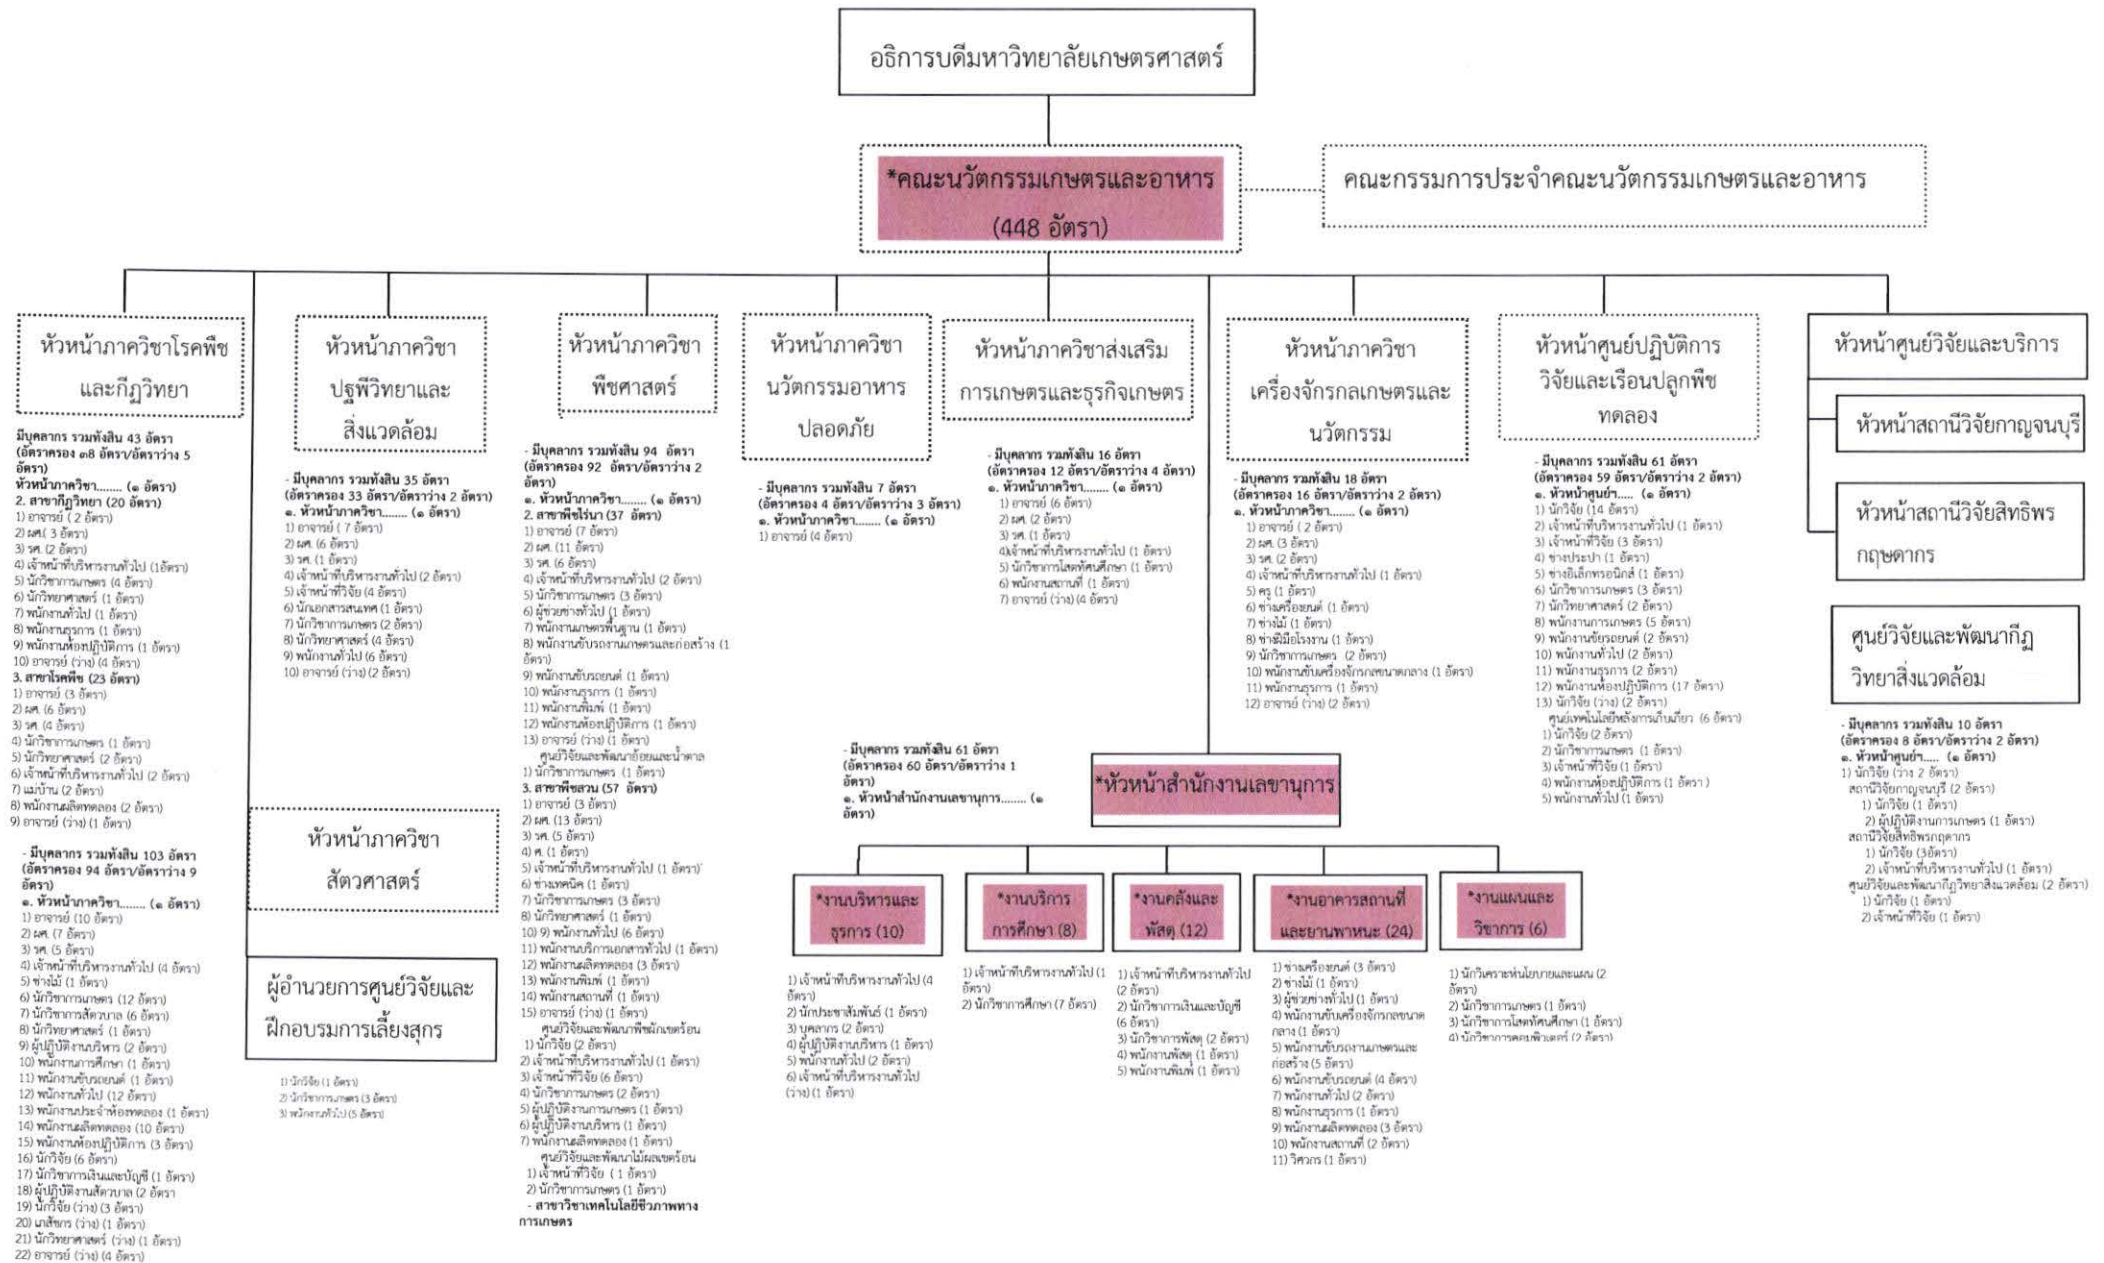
อธิการบดีมหาวิทยาลัยเกษตรศาสตร์

*คณะนวัตกรรมเกษตรและอาหาร (448 อัตรา)

คณะกรรมการประจำคณะนวัตกรรมเกษตรและอาหาร

หัวหน้าภาควิชาโรคพืชและกีฏวิทยา

มีบุคลากร รวมทั้งสิ้น 43 อัตรา (อัตราครอง ๓8 อัตรา/อัตราว่าง 5 อัตรา)
หัวหน้าภาควิชา........ (๑ อัตรา)
2. สาขากีฏวิทยา (20 อัตรา)
1) อาจารย์ (2 อัตรา)
2) ผศ. (3 อัตรา)
3) รศ. (2 อัตรา)
4) เจ้าหน้าที่บริหารงานทั่วไป (1อัตรา)
5) นักวิชาการเกษตร (4 อัตรา)
6) นักวิทยาศาสตร์ (1 อัตรา)
7) พนักงานทั่วไป (1 อัตรา)
8) พนักงานธุรการ (1 อัตรา)
9) พนักงานห้องปฏิบัติการ (1 อัตรา)
10) อาจารย์ (ว่าง) (4 อัตรา)
3. สาขาโรคพืช (23 อัตรา)
1) อาจารย์ (3 อัตรา)
2) ผศ. (6 อัตรา)
3) รศ. (4 อัตรา)
4) นักวิชาการเกษตร (1 อัตรา)
5) นักวิทยาศาสตร์ (2 อัตรา)
6) เจ้าหน้าที่บริหารงานทั่วไป (2 อัตรา)
7) แม่บ้าน (2 อัตรา)
8) พนักงานผลิตทดลอง (2 อัตรา)
9) อาจารย์ (ว่าง) (1 อัตรา)

หัวหน้าภาควิชาปฐพีวิทยาและสิ่งแวดล้อม

- มีบุคลากร รวมทั้งสิ้น 35 อัตรา (อัตราครอง 33 อัตรา/อัตราว่าง 2 อัตรา)
๑. หัวหน้าภาควิชา........ (๑ อัตรา)
1) อาจารย์ (7 อัตรา)
2) ผศ. (6 อัตรา)
3) รศ. (1 อัตรา)
4) เจ้าหน้าที่บริหารงานทั่วไป (2 อัตรา)
5) เจ้าหน้าที่วิจัย (4 อัตรา)
6) นักเอกสารสนเทศ (1 อัตรา)
7) นักวิชาการเกษตร (2 อัตรา)
8) นักวิทยาศาสตร์ (4 อัตรา)
9) พนักงานทั่วไป (6 อัตรา)
10) อาจารย์ (ว่าง) (2 อัตรา)

หัวหน้าภาควิชาพืชศาสตร์

- มีบุคลากร รวมทั้งสิ้น 94 อัตรา (อัตราครอง 92 อัตรา/อัตราว่าง 2 อัตรา)
๑. หัวหน้าภาควิชา........ (๑ อัตรา)
2. สาขาพืชไร่นา (37 อัตรา)
1) อาจารย์ (7 อัตรา)
2) ผศ. (11 อัตรา)
3) รศ. (6 อัตรา)
4) เจ้าหน้าที่บริหารงานทั่วไป (2 อัตรา)
5) นักวิชาการเกษตร (3 อัตรา)
6) ผู้ช่วยช่างทั่วไป (1 อัตรา)
7) พนักงานเกษตรพื้นฐาน (1 อัตรา)
8) พนักงานขับรถงานเกษตรและก่อสร้าง (1 อัตรา)
9) พนักงานขับรถยนต์ (1 อัตรา)
10) พนักงานธุรการ (1 อัตรา)
11) พนักงานพิมพ์ (1 อัตรา)
12) พนักงานห้องปฏิบัติการ (1 อัตรา)
13) อาจารย์ (ว่าง) (1 อัตรา)
ศูนย์วิจัยและพัฒนาอ้อยและน้ำตาล
1) นักวิชาการเกษตร (1 อัตรา)
3. สาขาพืชสวน (57 อัตรา)
1) อาจารย์ (3 อัตรา)
2) ผศ. (13 อัตรา)
3) รศ. (5 อัตรา)
4) ศ. (1 อัตรา)
5) เจ้าหน้าที่บริหารงานทั่วไป (1 อัตรา)
6) ช่างเทคนิค (1 อัตรา)
7) นักวิชาการเกษตร (3 อัตรา)
8) นักวิทยาศาสตร์ (1 อัตรา)
10) 9) พนักงานทั่วไป (6 อัตรา)
11) พนักงานบริการเอกสารทั่วไป (1 อัตรา)
12) พนักงานผลิตทดลอง (3 อัตรา)
13) พนักงานพิมพ์ (1 อัตรา)
14) พนักงานสถานที่ (1 อัตรา)
15) อาจารย์ (ว่าง) (1 อัตรา)
ศูนย์วิจัยและพัฒนาพืชผักเขตร้อน
1) นักวิจัย (2 อัตรา)
2) เจ้าหน้าที่บริหารงานทั่วไป (1 อัตรา)
3) เจ้าหน้าที่วิจัย (6 อัตรา)
4) นักวิชาการเกษตร (2 อัตรา)
5) ผู้ปฏิบัติงานการเกษตร (1 อัตรา)
6) ผู้ปฏิบัติงานบริหาร (1 อัตรา)
7) พนักงานผลิตทดลอง (1 อัตรา)
ศูนย์วิจัยและพัฒนาไม้ผลเขตร้อน
1) เจ้าหน้าที่วิจัย (1 อัตรา)
2) นักวิชาการเกษตร (1 อัตรา)
- สาขาวิชาเทคโนโลยีชีวภาพทางการเกษตร

หัวหน้าภาควิชานวัตกรรมอาหารปลอดภัย

- มีบุคลากร รวมทั้งสิ้น 7 อัตรา (อัตราครอง 4 อัตรา/อัตราว่าง 3 อัตรา)
๑. หัวหน้าภาควิชา........ (๑ อัตรา)
1) อาจารย์ (4 อัตรา)

หัวหน้าภาควิชาส่งเสริมการเกษตรและธุรกิจเกษตร

- มีบุคลากร รวมทั้งสิ้น 16 อัตรา (อัตราครอง 12 อัตรา/อัตราว่าง 4 อัตรา)
๑. หัวหน้าภาควิชา........ (๑ อัตรา)
1) อาจารย์ (6 อัตรา)
2) ผศ. (2 อัตรา)
3) รศ. (1 อัตรา)
4) เจ้าหน้าที่บริหารงานทั่วไป (1 อัตรา)
5) นักวิชาการโสตทัศนศึกษา (1 อัตรา)
6) พนักงานสถานที่ (1 อัตรา)
7) อาจารย์ (ว่าง) (4 อัตรา)

หัวหน้าภาควิชาเครื่องจักรกลเกษตรและนวัตกรรม

- มีบุคลากร รวมทั้งสิ้น 18 อัตรา (อัตราครอง 16 อัตรา/อัตราว่าง 2 อัตรา)
๑. หัวหน้าภาควิชา........ (๑ อัตรา)
1) อาจารย์ (2 อัตรา)
2) ผศ. (3 อัตรา)
3) รศ. (2 อัตรา)
4) เจ้าหน้าที่บริหารงานทั่วไป (1 อัตรา)
5) ครู (1 อัตรา)
6) ช่างเครื่องยนต์ (1 อัตรา)
7) ช่างไม้ (1 อัตรา)
8) ช่างฝีมือโรงงาน (1 อัตรา)
9) นักวิชาการเกษตร (2 อัตรา)
10) พนักงานขับเครื่องจักรกลขนาดกลาง (1 อัตรา)
11) พนักงานธุรการ (1 อัตรา)
12) อาจารย์ (ว่าง) (2 อัตรา)

หัวหน้าศูนย์ปฏิบัติการวิจัยและเรือนปลูกพืชทดลอง

- มีบุคลากร รวมทั้งสิ้น 61 อัตรา (อัตราครอง 59 อัตรา/อัตราว่าง 2 อัตรา)
๑. หัวหน้าศูนย์ฯ..... (๑ อัตรา)
1) นักวิจัย (14 อัตรา)
2) เจ้าหน้าที่บริหารงานทั่วไป (1 อัตรา)
3) เจ้าหน้าที่วิจัย (3 อัตรา)
4) ช่างประปา (1 อัตรา)
5) ช่างอิเล็กทรอนิกส์ (1 อัตรา)
6) นักวิชาการเกษตร (3 อัตรา)
7) นักวิทยาศาสตร์ (2 อัตรา)
8) พนักงานการเกษตร (5 อัตรา)
9) พนักงานขับรถยนต์ (2 อัตรา)
10) พนักงานทั่วไป (2 อัตรา)
11) พนักงานธุรการ (2 อัตรา)
12) พนักงานห้องปฏิบัติการ (17 อัตรา)
13) นักวิจัย (ว่าง) (2 อัตรา)
ศูนย์เทคโนโลยีหลังการเก็บเกี่ยว (6 อัตรา)
1) นักวิจัย (2 อัตรา)
2) นักวิชาการเกษตร (1 อัตรา)
3) เจ้าหน้าที่วิจัย (1 อัตรา)
4) พนักงานห้องปฏิบัติการ (1 อัตรา)
5) พนักงานทั่วไป (1 อัตรา)

หัวหน้าศูนย์วิจัยและบริการ

หัวหน้าสถานีวิจัยกาญจนบุรี

หัวหน้าสถานีวิจัยสิทธิพรกฤษดากร

ศูนย์วิจัยและพัฒนากีฏวิทยาสิ่งแวดล้อม

- มีบุคลากร รวมทั้งสิ้น 10 อัตรา (อัตราครอง 8 อัตรา/อัตราว่าง 2 อัตรา)
๑. หัวหน้าศูนย์ฯ..... (๑ อัตรา)
1) นักวิจัย (ว่าง 2 อัตรา)
สถานีวิจัยกาญจนบุรี (2 อัตรา)
1) นักวิจัย (1 อัตรา)
2) ผู้ปฏิบัติงานการเกษตร (1 อัตรา)
สถานีวิจัยสิทธิพรกฤษดากร
1) นักวิจัย (3อัตรา)
2) เจ้าหน้าที่บริหารงานทั่วไป (1 อัตรา)
ศูนย์วิจัยและพัฒนากีฏวิทยาสิ่งแวดล้อม (2 อัตรา)
1) นักวิจัย (1 อัตรา)
2) เจ้าหน้าที่วิจัย (1 อัตรา)

- มีบุคลากร รวมทั้งสิ้น 103 อัตรา (อัตราครอง 94 อัตรา/อัตราว่าง 9 อัตรา)
๑. หัวหน้าภาควิชา........ (๑ อัตรา)
1) อาจารย์ (10 อัตรา)
2) ผศ. (7 อัตรา)
3) รศ. (5 อัตรา)
4) เจ้าหน้าที่บริหารงานทั่วไป (4 อัตรา)
5) ช่างไม้ (1 อัตรา)
6) นักวิชาการเกษตร (12 อัตรา)
7) นักวิชาการสัตวบาล (6 อัตรา)
8) นักวิทยาศาสตร์ (1 อัตรา)
9) ผู้ปฏิบัติงานบริหาร (2 อัตรา)
10) พนักงานการศึกษา (1 อัตรา)
11) พนักงานขับรถยนต์ (1 อัตรา)
12) พนักงานทั่วไป (12 อัตรา)
13) พนักงานประจำห้องทดลอง (1 อัตรา)
14) พนักงานผลิตทดลอง (10 อัตรา)
15) พนักงานห้องปฏิบัติการ (3 อัตรา)
16) นักวิจัย (6 อัตรา)
17) นักวิชาการเงินและบัญชี (1 อัตรา)
18) ผู้ปฏิบัติงานสัตวบาล (2 อัตรา)
19) นักวิจัย (ว่าง) (3 อัตรา)
20) เภสัชกร (ว่าง) (1 อัตรา)
21) นักวิทยาศาสตร์ (ว่าง) (1 อัตรา)
22) อาจารย์ (ว่าง) (4 อัตรา)

หัวหน้าภาควิชาสัตวศาสตร์

ผู้อำนวยการศูนย์วิจัยและฝึกอบรมการเลี้ยงสุกร

1) นักวิจัย (1 อัตรา)
2) นักวิชาการเกษตร (3 อัตรา)
3) พนักงานทั่วไป (5 อัตรา)

- มีบุคลากร รวมทั้งสิ้น 61 อัตรา (อัตราครอง 60 อัตรา/อัตราว่าง 1 อัตรา)
๑. หัวหน้าสำนักงานเลขานุการ........ (๑ อัตรา)

*หัวหน้าสำนักงานเลขานุการ

*งานบริหารและธุรการ (10)
1) เจ้าหน้าที่บริหารงานทั่วไป (4 อัตรา)
2) นักประชาสัมพันธ์ (1 อัตรา)
3) บุคลากร (2 อัตรา)
4) ผู้ปฏิบัติงานบริหาร (1 อัตรา)
5) พนักงานทั่วไป (2 อัตรา)
6) เจ้าหน้าที่บริหารงานทั่วไป (ว่าง) (1 อัตรา)

*งานบริการการศึกษา (8)
1) เจ้าหน้าที่บริหารงานทั่วไป (1 อัตรา)
2) นักวิชาการศึกษา (7 อัตรา)

*งานคลังและพัสดุ (12)
1) เจ้าหน้าที่บริหารงานทั่วไป (2 อัตรา)
2) นักวิชาการเงินและบัญชี (6 อัตรา)
3) นักวิชาการพัสดุ (2 อัตรา)
4) พนักงานพัสดุ (1 อัตรา)
5) พนักงานพิมพ์ (1 อัตรา)

*งานอาคารสถานที่และยานพาหนะ (24)
1) ช่างเครื่องยนต์ (3 อัตรา)
2) ช่างไม้ (1 อัตรา)
3) ผู้ช่วยช่างทั่วไป (1 อัตรา)
4) พนักงานขับเครื่องจักรกลขนาดกลาง (1 อัตรา)
5) พนักงานขับรถงานเกษตรและก่อสร้าง (5 อัตรา)
6) พนักงานขับรถยนต์ (4 อัตรา)
7) พนักงานทั่วไป (2 อัตรา)
8) พนักงานธุรการ (1 อัตรา)
9) พนักงานผลิตทดลอง (3 อัตรา)
10) พนักงานสถานที่ (2 อัตรา)
11) วิศวกร (1 อัตรา)

*งานแผนและวิชาการ (6)
1) นักวิเคราะห์นโยบายและแผน (2 อัตรา)
2) นักวิชาการเกษตร (1 อัตรา)
3) นักวิชาการโสตทัศนศึกษา (1 อัตรา)
4) นักวิชาการคอมพิวเตอร์ (2 อัตรา)